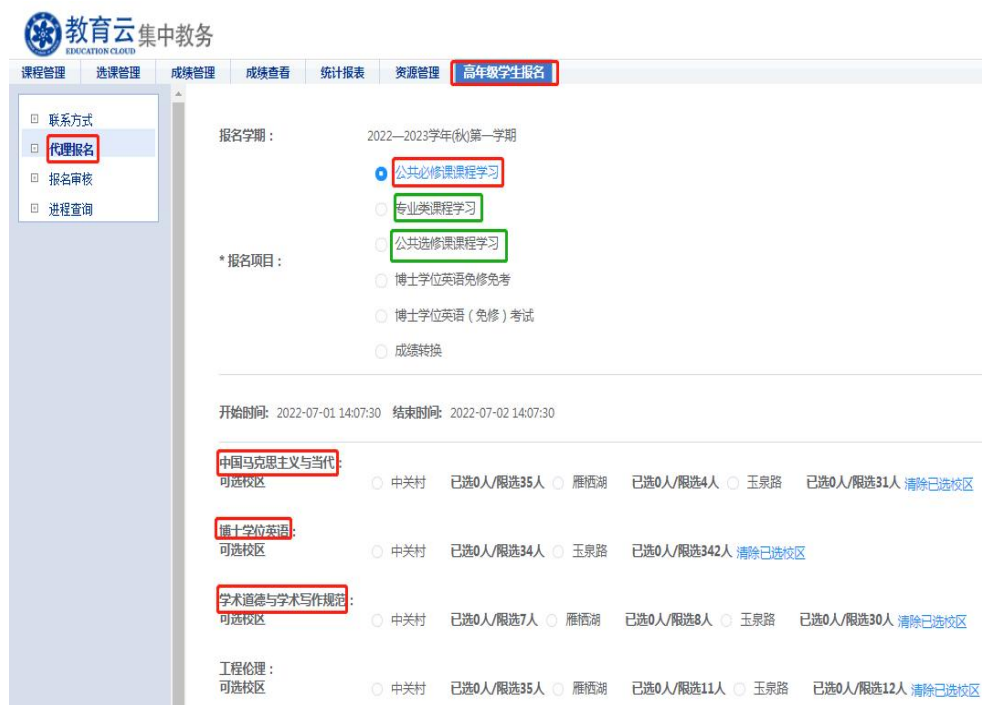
教育云集中教务
EDUCATION CLOUD

课程管理 选课管理 成绩管理 成绩查看 统计报表 资源管理 高年级学生报名

联系方式
代理报名
报名审核
进程查询

报名学期： 2022—2023学年(秋)第一学期

* 报名项目：
公共必修课课程学习
专业类课程学习
公共选修课课程学习
博士学位英语免修免考
博士学位英语（免修）考试
成绩转换

开始时间: 2022-07-01 14:07:30 结束时间: 2022-07-02 14:07:30

中国马克思主义与当代：
可选校区 中关村 已选0人/限选35人 雁栖湖 已选0人/限选4人 玉泉路 已选0人/限选31人 清除已选校区

博士学位英语：
可选校区 中关村 已选0人/限选34人 玉泉路 已选0人/限选342人 清除已选校区

学术道德与学术写作规范：
可选校区 中关村 已选0人/限选7人 雁栖湖 已选0人/限选8人 玉泉路 已选0人/限选30人 清除已选校区

工程伦理：
可选校区 中关村 已选0人/限选35人 雁栖湖 已选0人/限选11人 玉泉路 已选0人/限选12人 清除已选校区